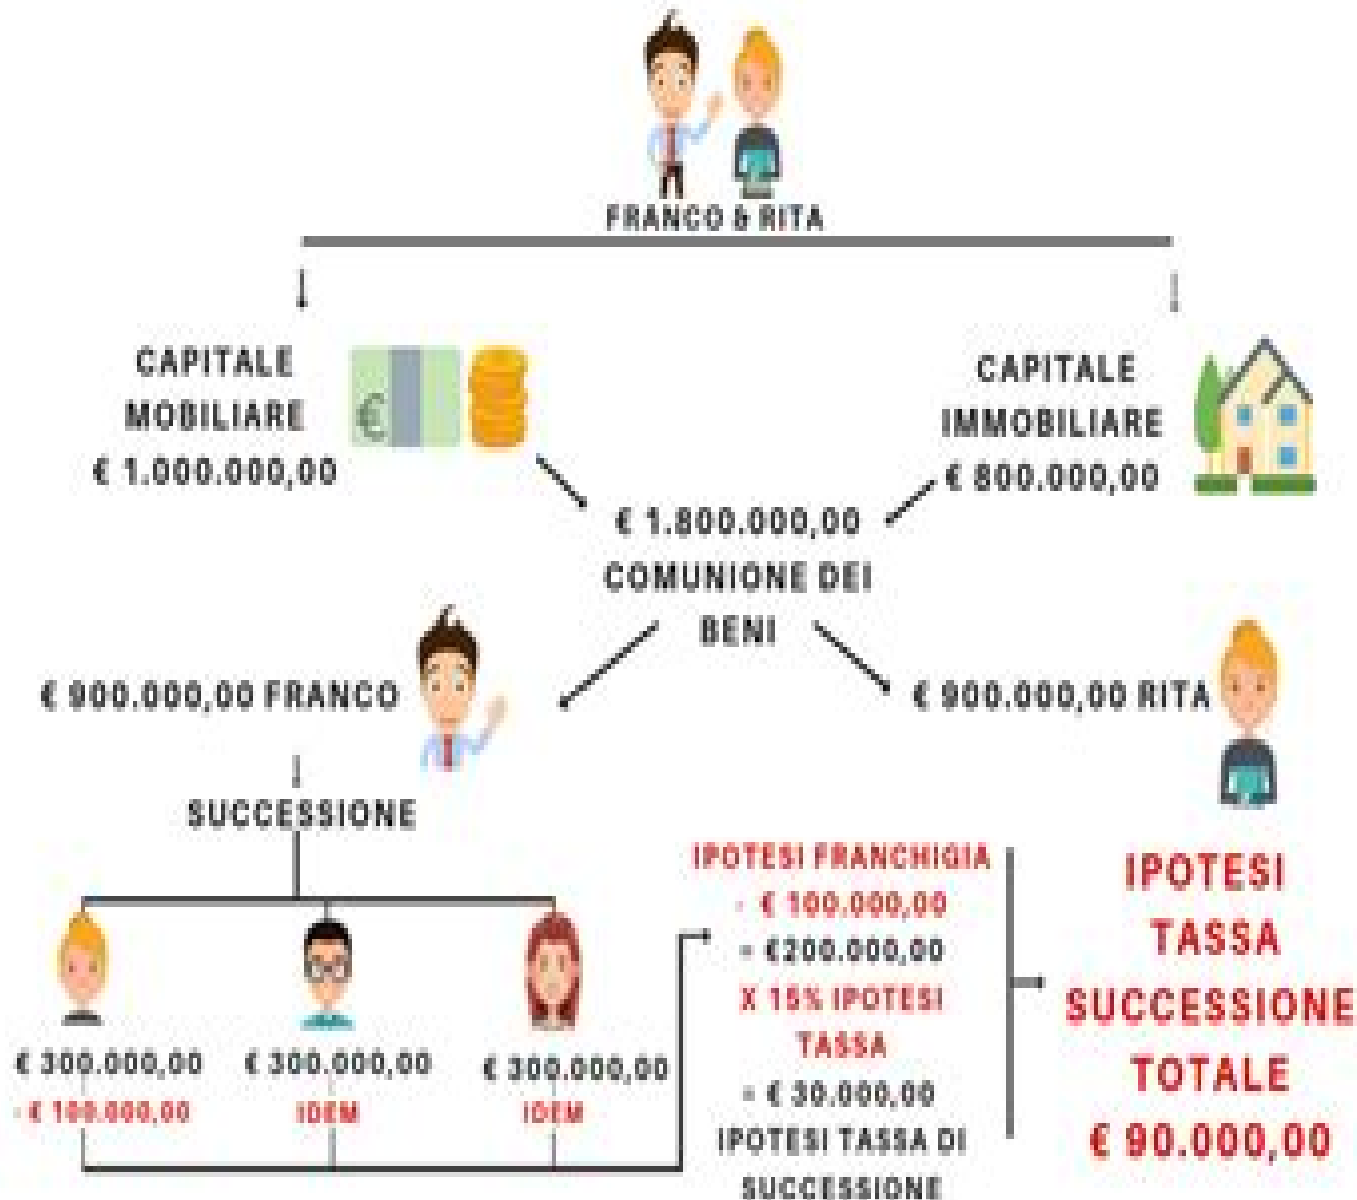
FRANCO & RITA

CAPITALE MOBILIARE
€ 1.000.000,00

CAPITALE IMMOBILIARE
€ 800.000,00

€ 1.800.000,00
COMUNIONE DEI BENI

€ 900.000,00 FRANCO

€ 900.000,00 RITA

SUCCESSIONE

€ 300.000,00
- € 100.000,00

€ 300.000,00
IDEM

€ 300.000,00
IDEM

IPOTESI FRANCHIGIA
- € 100.000,00
= €200.000,00
X 15% IPOTESI TASSA
= € 30.000,00
IPOTESI TASSA DI SUCCESSIONE

IPOTESI TASSA SUCCESSIONE TOTALE
€ 90.000,00